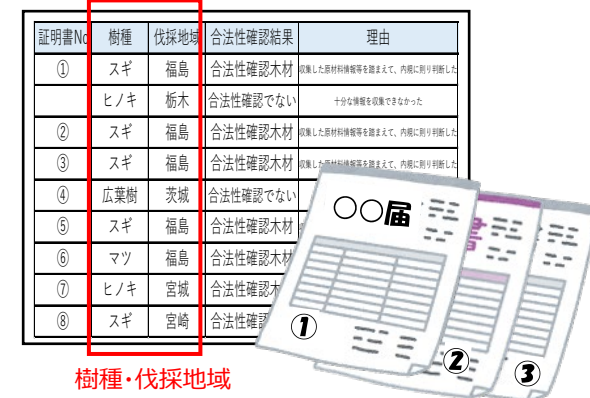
| 証明書No | 樹種 | 伐採地域 | 合法性確認結果 | 理由 |
|---|---|---|---|---|
| ① | スギ | 福島 | 合法性確認木材 | 収集した原材料情報等を踏まえて、内規に則り判断した |
| | ヒノキ | 栃木 | 合法性確認でない | 十分な情報を収集できなかった |
| ② | スギ | 福島 | 合法性確認木材 | 収集した原材料情報等を踏まえて、内規に則り判断した |
| ③ | スギ | 福島 | 合法性確認木材 | 収集した原材料情報等を踏まえて、内規に則り判断した |
| ④ | 広葉樹 | 茨城 | 合法性確認でない | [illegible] |
| ⑤ | スギ | 福島 | 合法性確認木材 | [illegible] |
| ⑥ | マツ | 福島 | 合法性確認木材 | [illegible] |
| ⑦ | ヒノキ | 宮城 | 合法性確認木材 | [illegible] |
| ⑧ | スギ | 宮崎 | 合法性確認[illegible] | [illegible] |

樹種・伐採地域

〇〇届

①

②

③